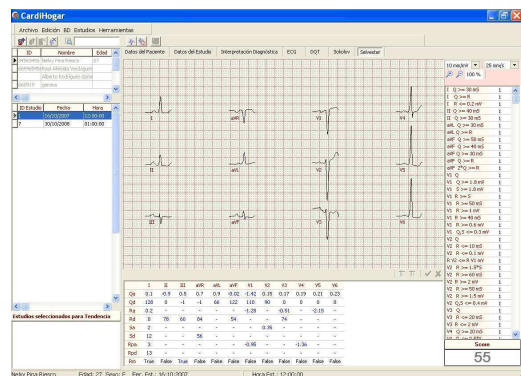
CardiHogar

Archivo Edición BD Estudios Herramientas

| ID | Nombre | Edad |
|---|---|---|
| | Nelsy Pina Riesco | 27 |
| | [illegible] | |
| | Alberto Rodríguez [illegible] | |
| | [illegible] | |

| ID Estudio | Fecha | Hora |
|---|---|---|
| 1 | 16/10/2007 | 12:00:00 |
| 7 | 30/10/2006 | 01:00:00 |

Estudios seleccionados para Tendencia

Datos del Paciente | Datos del Estudio | Interpretación Diagnóstica | ECG | DQT | Sokolov | Selvester

I aVR V1 V4 II aVL V2 V5 III aVF V3 V6

10 mm/mV 25 mm/s
100 %

I Q >= 30 mS 1
I Q >= R 1
I R <= 0.2 mV 1
II Q >= 40 mS 1
aVL Q >= 30 mS 1
aVL Q >= R 1
aVF Q >= 50 mS 1
aVF Q >= 40 mS 1
aVF Q >= 30 mS 1
aVF Q >= R 1
aVF 2*Q >= R 1
V1 Q 1
V1 Q >= 1.0 mV 1
V1 S >= 1.0 mV 1
V1 R >= S 1
V1 R >= 50 mS 1
V1 R >= 1 mV 1
V1 R >= 40 mS 1
V1 Q <= 10 mS 1
V1 Q <= 0.3 mV 1
V2 Q 1
V2 Q >= 10 mS 1
V2 R <= 0.1 mV 1
V2 R/S <= 0.1 mV 1
V2 R >= 1.5*S 1
V2 R >= 60 mS 1
V2 R >= 2 mV 1
V2 R >= 50 mS 1
V2 R >= 1.5 mV 1
V2 Q,S <= 0.4 mV 1
V3 Q 1
V3 R <= 20 mS 1
V3 R <= 2 mV 1
V3 R <= 20 mS 1

Score
55

| | I | II | III | aVR | aVL | aVF | V1 | V2 | V3 | V4 | V5 | V6 |
|---|---|---|---|---|---|---|---|---|---|---|---|---|
| Qa | 0.1 | -0.9 | 0.9 | 0.7 | 0.9 | -0.02 | -1.42 | 0.19 | 0.17 | 0.19 | 0.21 | 0.23 |
| Qd | 120 | 8 | -1 | -1 | 66 | 122 | 110 | 90 | 0 | 0 | 0 | 8 |
| Ra | 0.2 | - | - | - | - | -1.29 | - | -0.91 | - | -2.15 | - | |
| Rd | 8 | 78 | 60 | 84 | - | 54 | - | 74 | - | - | - | |
| Sa | 2 | - | - | - | - | - | 0.36 | - | - | - | - | |
| Sd | 12 | - | - | 56 | - | - | - | - | - | - | - | |
| Rpa | 3 | - | - | - | - | -0.95 | - | - | -1.36 | - | - | |
| Rpd | 13 | - | - | - | - | - | - | - | - | - | - | |
| Pn | True | False | True | False | False | False | False | False | False | False | False | False |

Nelsy Pina Riesco | Edad: 27 Sexo: F Fec. Est.: 16/10/2007 | Hora Est.: 12:00:00